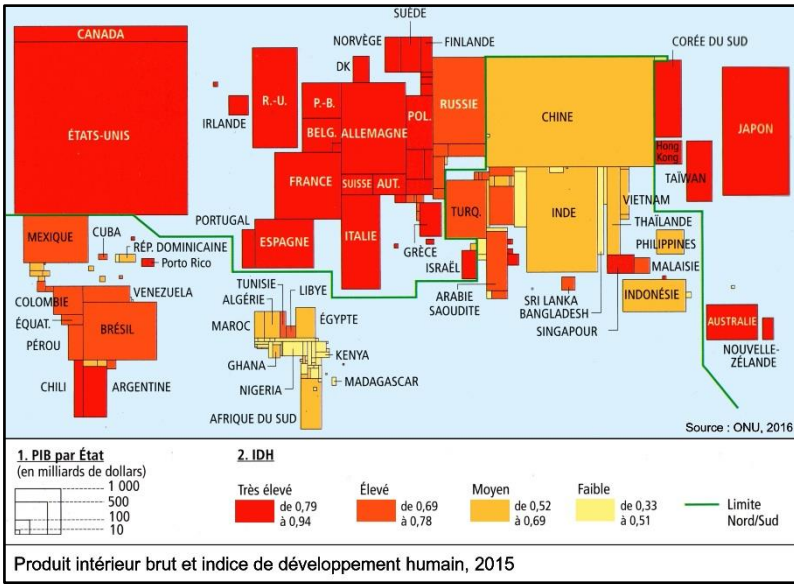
CANADA
ÉTATS-UNIS
SUÈDE
NORVÈGE
FINLANDE
CORÉE DU SUD
DK
IRLANDE
R.-U.
P.-B.
BELG.
ALLEMAGNE
POL.
RUSSIE
CHINE
JAPON
Hong Kong
TAÏWAN
FRANCE
SUISSE
AUT.
TURQ.
INDE
VIETNAM
THAÏLANDE
PHILIPPINES
MALAISIE
INDONÉSIE
PORTUGAL
ESPAGNE
ITALIE
GRÈCE
ISRAËL
MEXIQUE
CUBA
RÉP. DOMINICAINE
Porto Rico
TUNISIE
ALGÉRIE
LIBYE
MAROC
ÉGYPTE
ARABIE SAOUDITE
SRI LANKA
BANGLADESH
SINGAPOUR
COLOMBIE
VENEZUELA
ÉQUAT.
BRÉSIL
PÉROU
GHANA
KENYA
NIGERIA
MADAGASCAR
CHILI
ARGENTINE
AFRIQUE DU SUD
AUSTRALIE
NOUVELLE-ZÉLANDE
Source : ONU, 2016

1. PIB par État
(en milliards de dollars)
1 000
500
100
10

2. IDH
Très élevé de 0,79 à 0,94
Élevé de 0,69 à 0,78
Moyen de 0,52 à 0,69
Faible de 0,33 à 0,51
Limite Nord/Sud

Produit intérieur brut et indice de développement humain, 2015